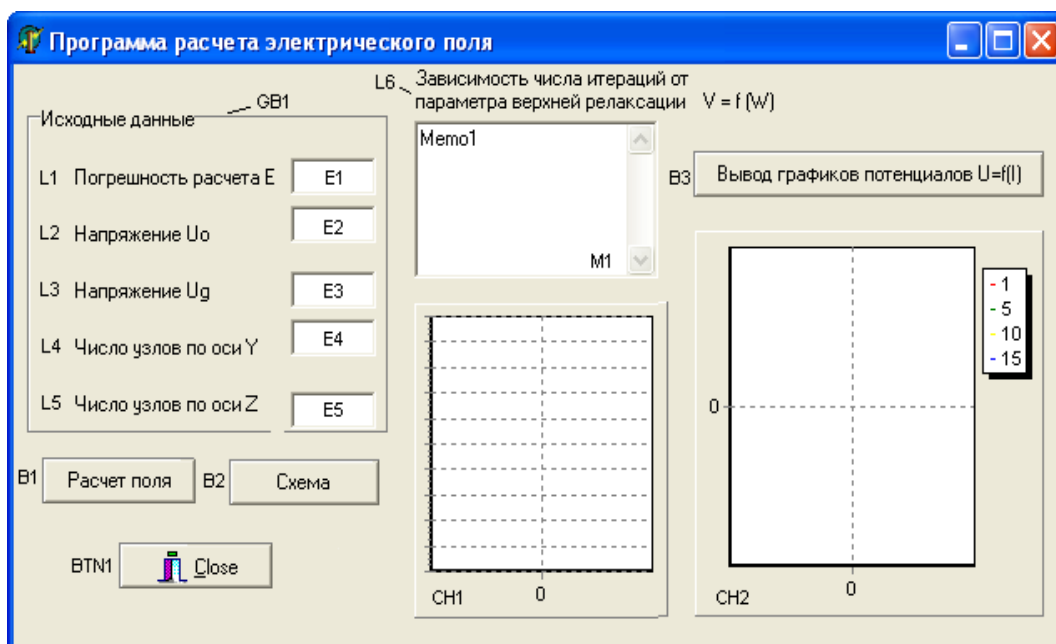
Программа расчета электрического поля

L6 Зависимость числа итераций от параметра верхней релаксации V = f (W)

GB1
Исходные данные

L1 Погрешность расчета E E1
L2 Напряжение Uo E2
L3 Напряжение Ug E3
L4 Число узлов по оси Y E4
L5 Число узлов по оси Z E5

Memo1
M1

B3 Вывод графиков потенциалов U=f(l)

B1 Расчет поля B2 Схема

BTN1 Close

CH1 0

0
- 1
- 5
- 10
- 15

CH2 0